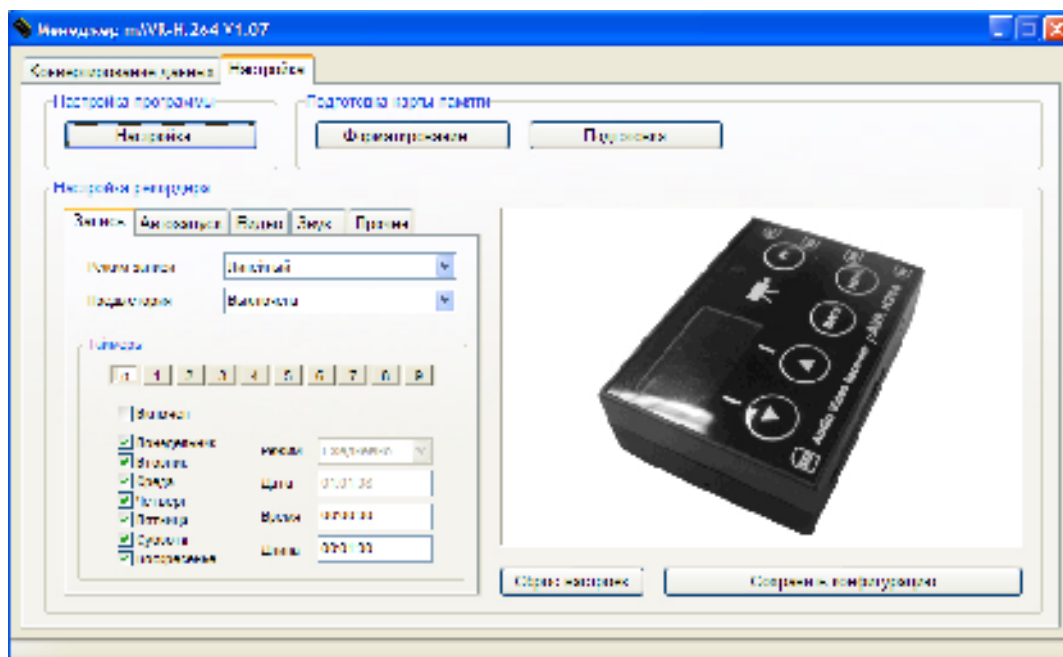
Менеджер mAVR-H.264 V1.07

Сканирование файлов | Настройки

Настройка программы
Настройки

Подготовка карты памяти
Форматирование
Проверка

Настройка регистратора

Запись | Автозапуск | Видео | Звук | Прочее

Режим записи: Линейный
Предзапись: Выключена

Таймеры
0 1 2 3 4 5 6 7 8 9

Включен

Понедельник
Вторник
Среда
Четверг
Пятница
Суббота
Воскресенье

Режим: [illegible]
Дата: 01.01.06
Время: 00:00:00
Длина: 00:01:00

Сброс настроек
Сохранить конфигурацию

Audio Video Recorder
mAVR-H264